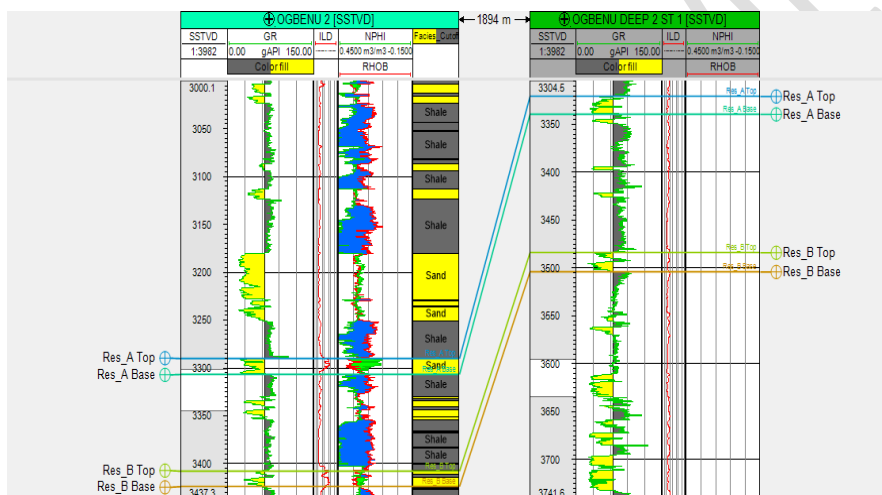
OGBENU 2 [SSTVD]

1894 m

OGBENU DEEP 2 ST 1 [SSTVD]

| SSTVD | GR | ILD | NPHI | Facies_Cutoff |
|---|---|---|---|---|
| 1:3982 | 0.00 gAPI 150.00 | | 0.4500 m3/m3 -0.1500 | |
| | Colorfill | | RHOB | |

| SSTVD | GR | ILD | NPHI |
|---|---|---|---|
| 1:3982 | 0.00 gAPI 150.00 | | 0.4500 m3/m3 -0.1500 |
| | Colorfill | | RHOB |

3000.1
3050
3100
3150
3200
3250
3300
3350
3400
3437.3

Shale
Shale
Shale
Shale
Sand
Sand
Sand
Shale
Shale
Shale

Res_A Top
Res_A Base
Res_B Top
Res_B Base

3304.5
3350
3400
3450
3500
3550
3600
3650
3700
3741.6

Res_A Top
Res_A Base
Res_B Top
Res_B Base

Res_A Top
Res_A Base
Res_B Top
Res_B Base